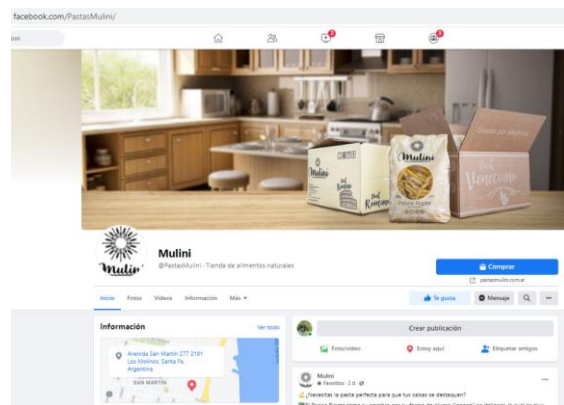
facebook.com/PastasMulini/

ook

Mulini

Mulini

Mulini
@PastasMulini · Tienda de alimentos naturales

Comprar

pastasmulini.com.ar

Inicio Fotos Videos Información Más

Te gusta Mensaje

Información Ver todo

Avenida San Martín 277 2181 Los Molinos, Santa Fe, Argentina

SAN MARTIN

Crear publicación

Foto/video Estoy aquí Etiquetar amigos

Mulini
Favoritos · 2 d

¿Necesitas la pasta perfecta para que tus salsas se destaquen?

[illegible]